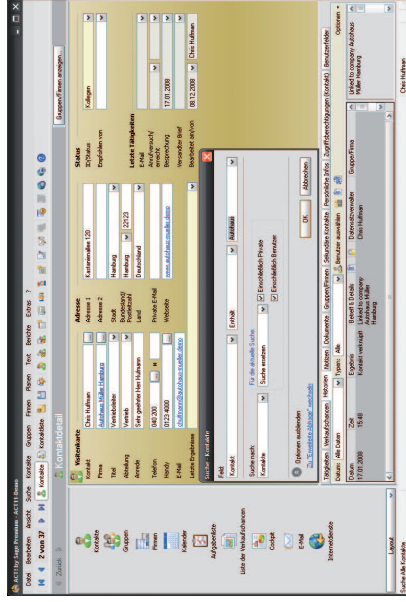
ACT! by Sage Premium - ACT11 Demo

Datei Bearbeiten Ansicht Suche Kontakte Gruppen Firmen Planen Text Berichte Extras ?

Zurück

2 von 37

Kontakte

Kontaktdetail

Gruppen/Firmen anzeigen

Kontakte

Gruppen

Firmen

Kalender

Aufgabenliste

Liste der Verkaufschancen

Cockpit

E-Mail

Internetdienste

Layout

Visitenkarte

Kontakt Chris Hufman

Firma Autohaus Müller Hamburg

Titel Verkaufsleiter

Abteilung Vertrieb

Anrede Sehr geehrter Herr Hufmann

Telefon 040 200

Handy 0172 4000

E-Mail chufmann@autohaus-mueller.demo

Letzte Ergebnisse

Adresse

Adresse 1 Kastanienallee 120

Adresse 2

Stadt Hamburg

Bundesland/ Postleitzahl Hamburg 22123

Land Deutschland

Private E-Mail

Website www.autohaus-mueller.demo

Status

ID/Status Kollegen

Empfohlen von

Letzte Tätigkeiten

E-Mail

Anruf versucht/ erreicht

Besprechung 17.01.2008

Versendeter Brief

Bearbeitet am/von 08.12.2008 Chris Hufman

Suche: Kontakte

Feld

Kontakt

Enthält

Autohaus

Suchen nach:

Für die aktuelle Suche

Kontakte

Suche ersetzen

Einschließlich Private

Einschließlich Benutzer

Optionen ausblenden

Zu "Erweiterte Abfrage" wechseln

OK

Abbrechen

Tätigkeiten Verkaufschancen Historie Notizen Dokumente Gruppen/Firmen Sekundäre Kontakte Persönliche Infos Zugriffsberechtigungen (Kontakt) Benutzerfelder

Datum: Alle Daten Typen: Alle Benutzer auswählen Optionen

Datum Zeit Ergebnis Betreff & Details Datensatzverwalter Gruppe/Firma

17.01.2008 15:48 Kontakt verknüpft Linked to company Autohaus Müller Hamburg Chris Hufman Linked to company Autohaus Müller Hamburg

Suche: Alle Kontakte

Chris Hufman